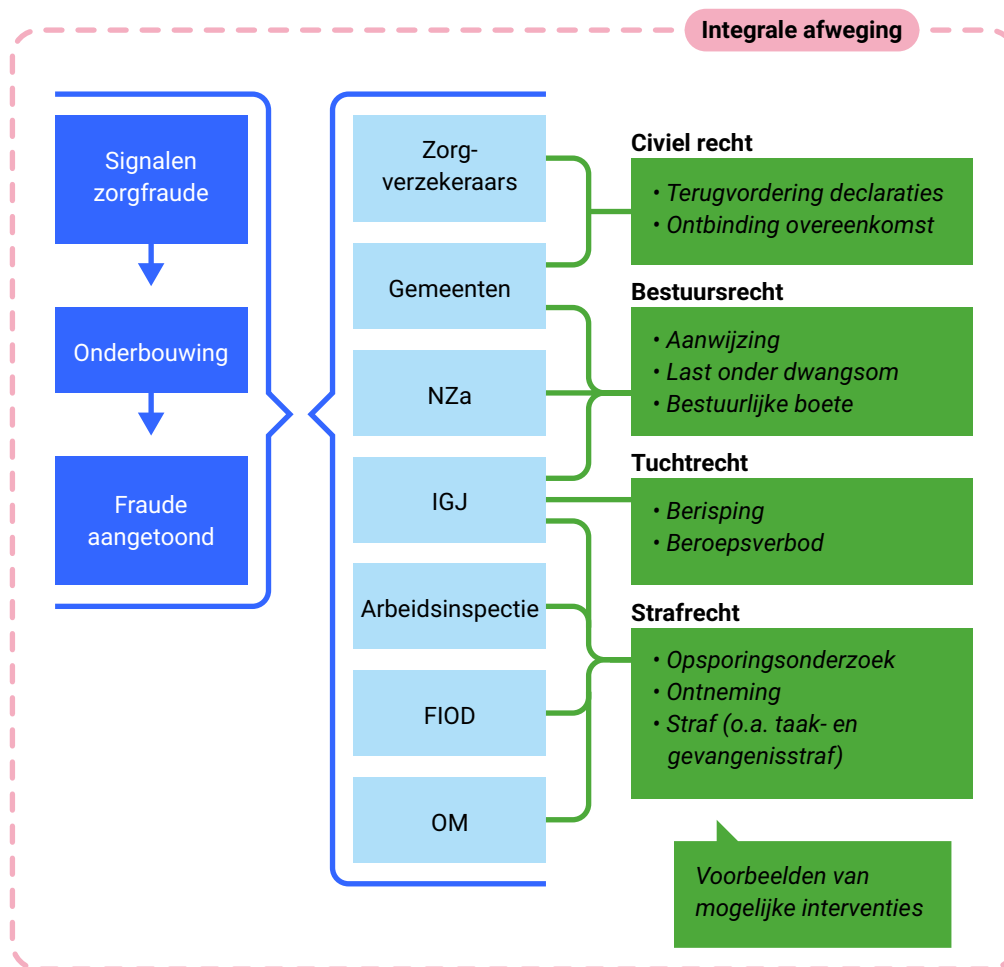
Integrale afweging

Signalen zorgfraude

Onderbouwing

Fraude aangetoond

Zorgverzekeraars

Gemeenten

NZa

IGJ

Arbeidsinspectie

FIOD

OM

Civiel recht
• Terugvordering declaraties
• Ontbinding overeenkomst

Bestuursrecht
• Aanwijzing
• Last onder dwangsom
• Bestuurlijke boete

Tuchtrecht
• Berisping
• Beroepsverbod

Strafrecht
• Opsporingsonderzoek
• Ontneming
• Straf (o.a. taak- en gevangenisstraf)

Voorbeelden van mogelijke interventies